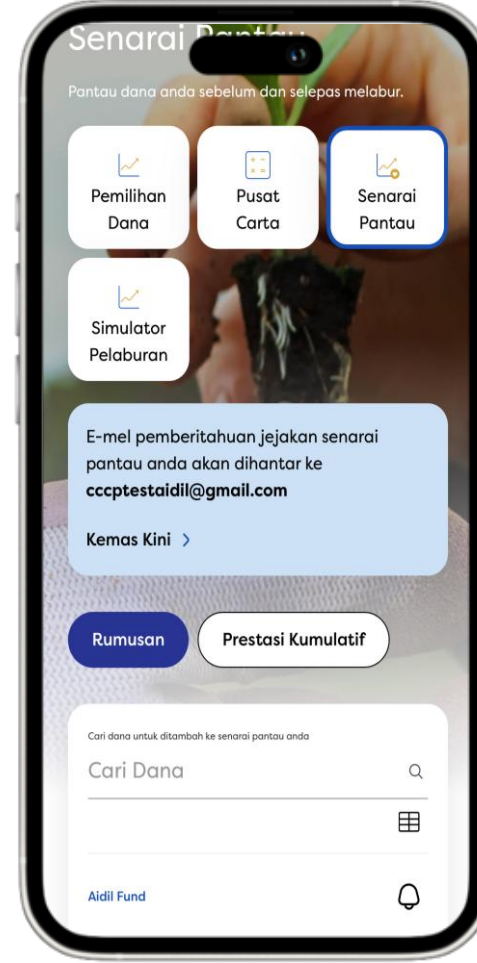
Senarai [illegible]

Pantau dana anda sebelum dan selepas melabur.

Pemilihan Dana

Pusat Carta

Senarai Pantau

Simulator Pelaburan

E-mel pemberitahuan jejakan senarai pantau anda akan dihantar ke cccptestaidil@gmail.com

Kemas Kini >

Rumusan

Prestasi Kumulatif

Cari dana untuk ditambah ke senarai pantau anda

Cari Dana

Aidil Fund